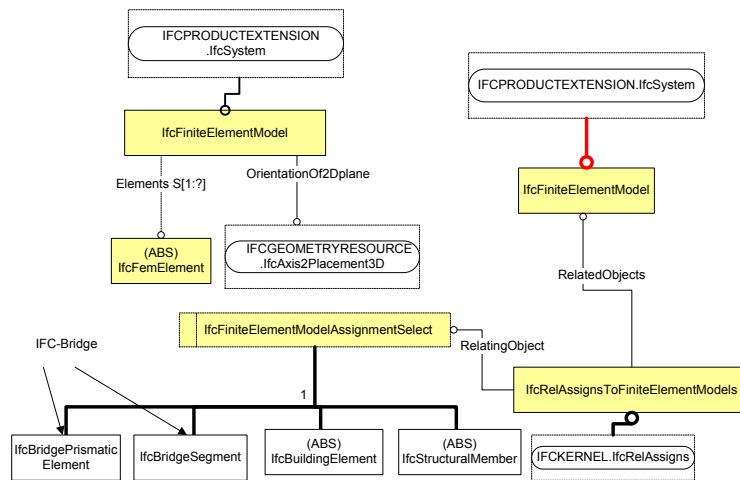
IFCPRODUCTEXTENSION
.IfcSystem

IfcFiniteElementModel

Elements S[1:?]

OrientationOf2Dplane

(ABS)
IfcFemElement

IFCGEOMETRYRESOURCE
.IfcAxis2Placement3D

IFCPRODUCTEXTENSION.IfcSystem

IfcFiniteElementModel

RelatedObjects

IfcFiniteElementModelAssignmentSelect

RelatingObject

IFC-Bridge

1

IfcRelAssignsToFiniteElementModels

IfcBridgePrismatic Element

IfcBridgeSegment

(ABS)
IfcBuildingElement

(ABS)
IfcStructuralMember

IFCKERNEL.IfcRelAssigns